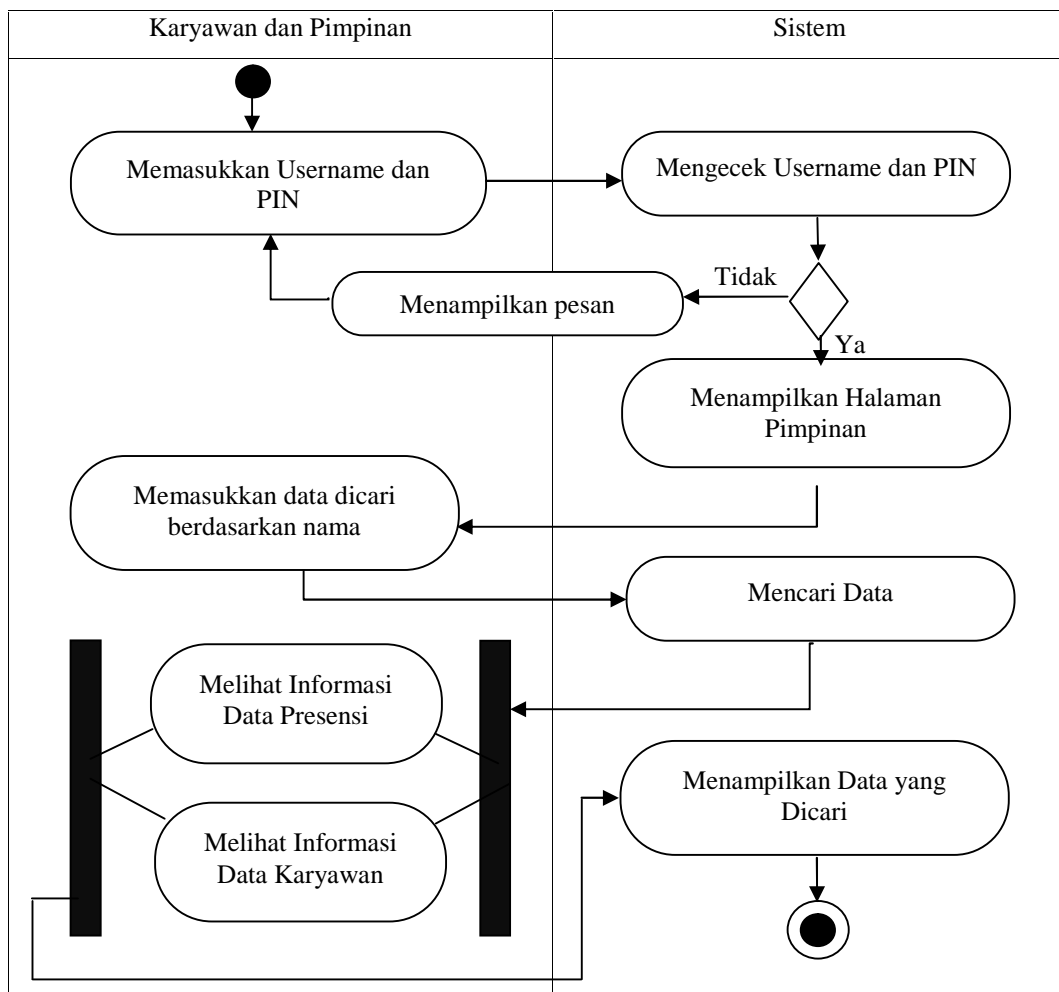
Karyawan dan Pimpinan

Sistem

Memasukkan Username dan PIN

Mengecek Username dan PIN

Tidak

Menampilkan pesan

Ya

Menampilkan Halaman Pimpinan

Memasukkan data dicari berdasarkan nama

Mencari Data

Melihat Informasi Data Presensi

Melihat Informasi Data Karyawan

Menampilkan Data yang Dicari